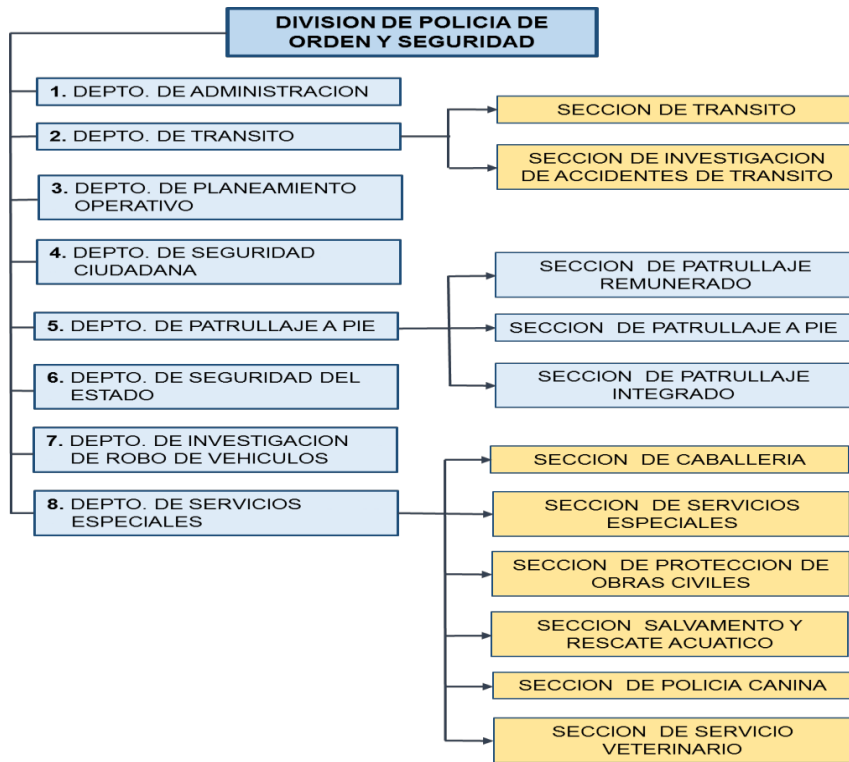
DIVISION DE POLICIA DE ORDEN Y SEGURIDAD

1. DEPTO. DE ADMINISTRACION

2. DEPTO. DE TRANSITO

SECCION DE TRANSITO

SECCION DE INVESTIGACION DE ACCIDENTES DE TRANSITO

3. DEPTO. DE PLANEAMIENTO OPERATIVO

4. DEPTO. DE SEGURIDAD CIUDADANA

5. DEPTO. DE PATRULLAJE A PIE

SECCION DE PATRULLAJE REMUNERADO

SECCION DE PATRULLAJE A PIE

SECCION DE PATRULLAJE INTEGRADO

6. DEPTO. DE SEGURIDAD DEL ESTADO

7. DEPTO. DE INVESTIGACION DE ROBO DE VEHICULOS

8. DEPTO. DE SERVICIOS ESPECIALES

SECCION DE CABALLERIA

SECCION DE SERVICIOS ESPECIALES

SECCION DE PROTECCION DE OBRAS CIVILES

SECCION SALVAMENTO Y RESCATE ACUATICO

SECCION DE POLICIA CANINA

SECCION DE SERVICIO VETERINARIO